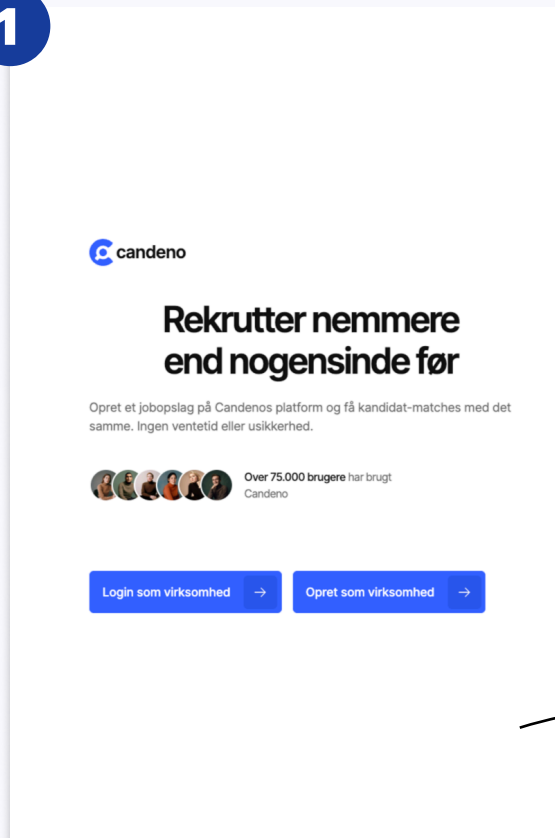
1

candeno

Rekrutter nemmere end nogensinde før

Opret et jobopslag på Candenos platform og få kandidat-matches med det samme. Ingen ventetid eller usikkerhed.

Over 75.000 brugere har brugt Candeno

Login som virksomhed →

Opret som virksomhed →